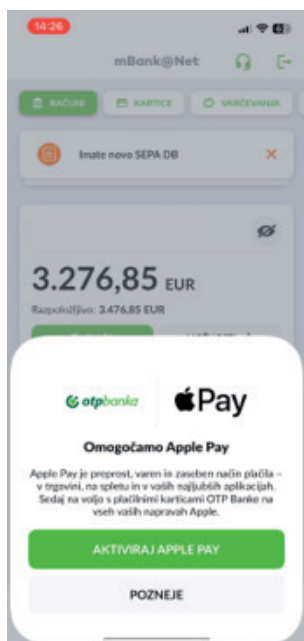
14:26

mBank@Net

RAČUNI
KARTICE
VARČEVANJA

Imate novo SEPA DB

3.276,85 EUR

Razpoložljivo: 3.476,85 EUR

otpbanka

Pay

Omogočamo Apple Pay

Apple Pay je preprost, varen in zaseben način plačila – v trgovini, na spletu in v vaših najljubših aplikacijah. Sedaj na voljo s plačilnimi karticami OTP Banke na vseh vaših napravah Apple.

AKTIVIRAJ APPLE PAY

POZNEJE